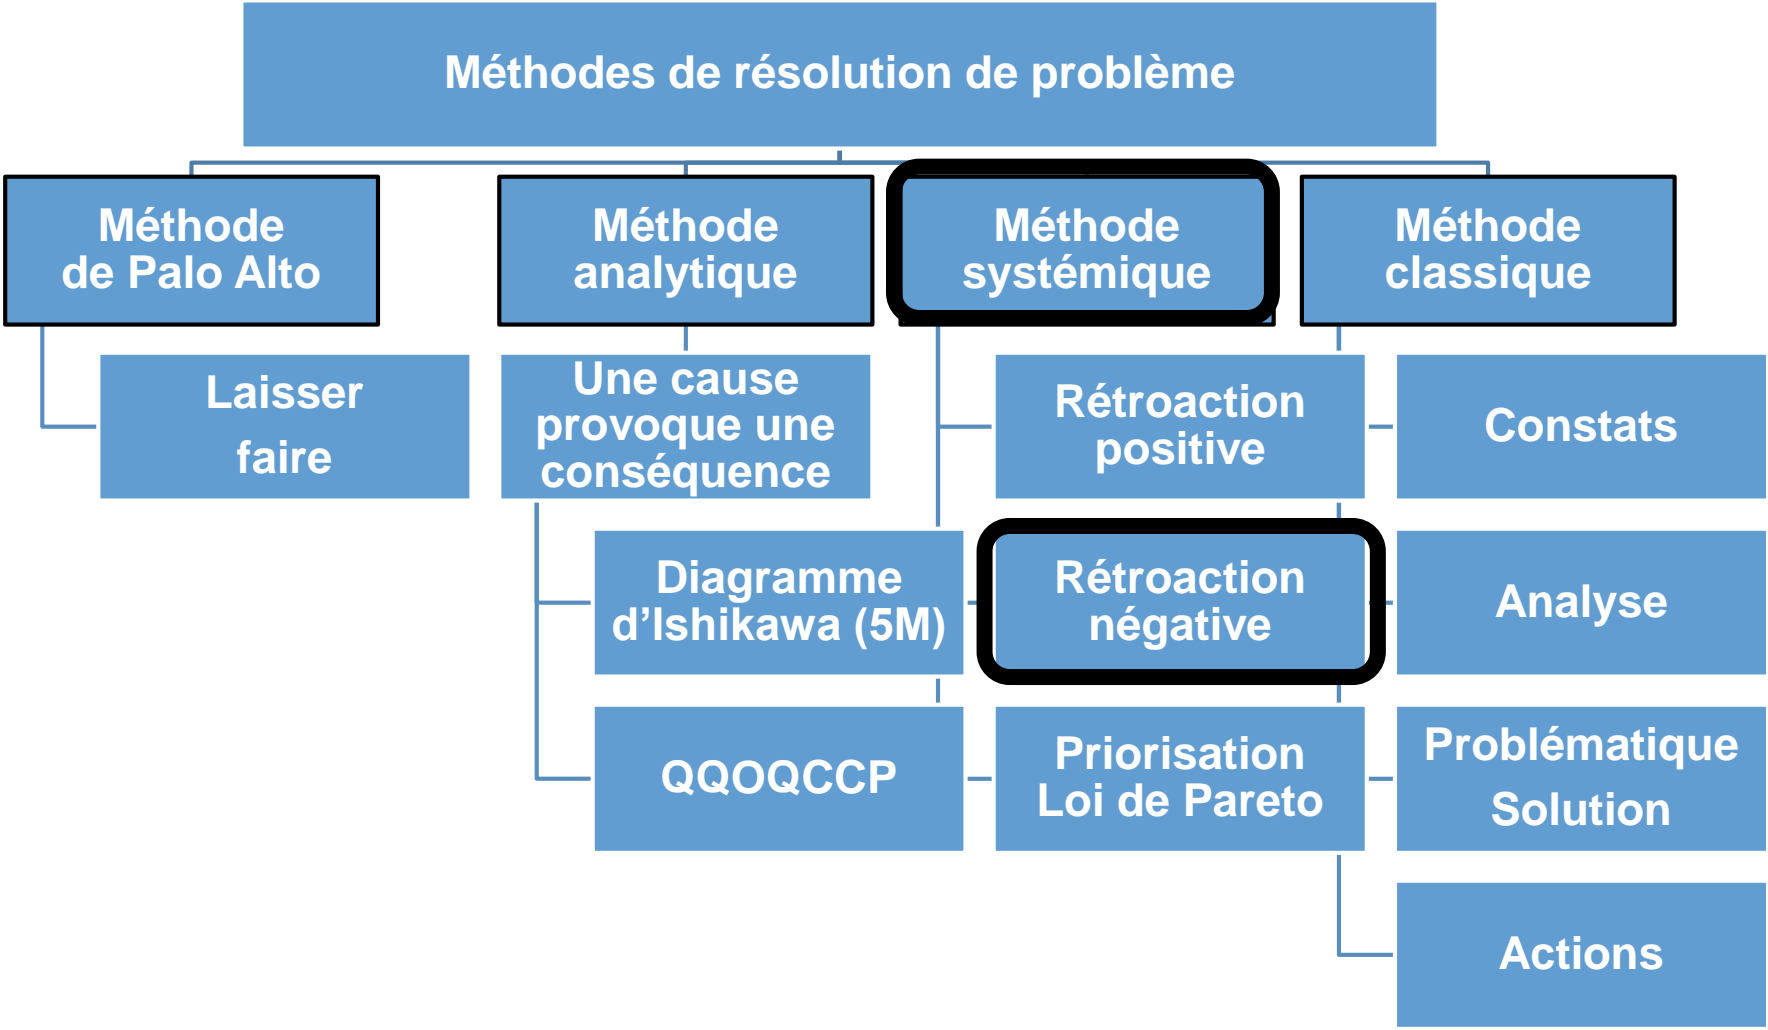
Méthodes de résolution de problème

Méthode de Palo Alto

Laisser faire

Méthode analytique

Une cause provoque une conséquence

Diagramme d'Ishikawa (5M)

QQOQCCP

Méthode systémique

Rétroaction positive

Rétroaction négative

Priorisation Loi de Pareto

Méthode classique

Constats

Analyse

Problématique Solution

Actions